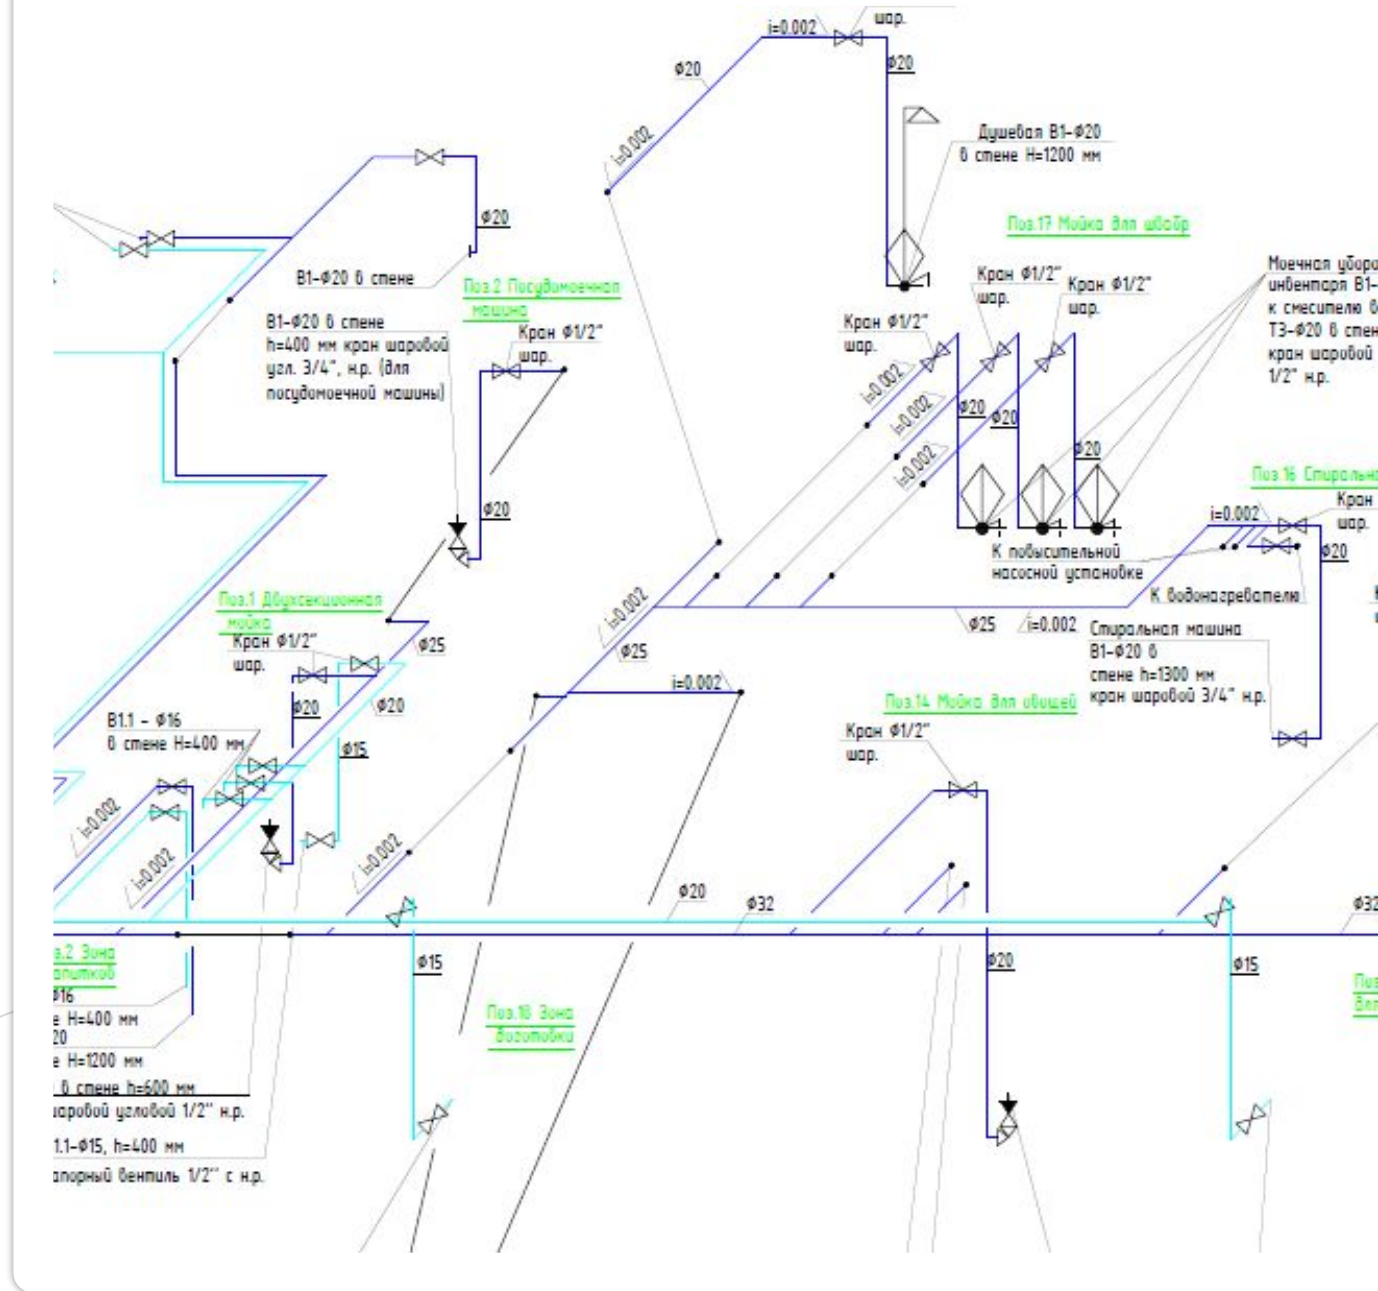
i=0.002
шар.
ф20
ф20
Душевая В1-ф20 в стене Н=1200 мм
i=0.002
ф20
В1-ф20 в стене
Поз.2 Посудомоечная машина
Поз.17 Мойка для швабр
В1-ф20 в стене h=400 мм кран шаровой угл. 3/4", н.р. (для посудомоечной машины)
Кран ф1/2" шар.
Кран ф1/2" шар.
Кран ф1/2" шар.
Кран ф1/2" шар.
Моечная убор инвентаря В1- к смесителю в Т3-ф20 в стен кран шаровой 1/2" н.р.
i=0.002
i=0.002
i=0.002
ф20
ф20
ф20
ф20
Поз.16 Стиральн
Кран шар.
i=0.002
ф20
К повысительной насосной установке
К водонагревателю
Поз.1 Двухсекционная мойка
i=0.002
Кран ф1/2" шар.
ф25
ф25
ф25
i=0.002
Стиральная машина В1-ф20 в стене h=1300 мм кран шаровой 3/4" н.р.
i=0.002
ф20
ф20
Поз.14 Мойка для овощей
В1.1 - ф16 в стене Н=400 мм
ф15
Кран ф1/2" шар.
i=0.002
i=0.002
i=0.002
ф20
ф32
ф32
з.2 Зона напитков
ф16
е Н=400 мм
20
е Н=1200 мм
в стене h=600 мм
шаровой угловой 1/2" н.р.
1.1-ф15, h=400 мм
апорный вентиль 1/2" с н.р.
ф15
Поз.18 Зона доготовки
ф20
ф15
Поз
Для